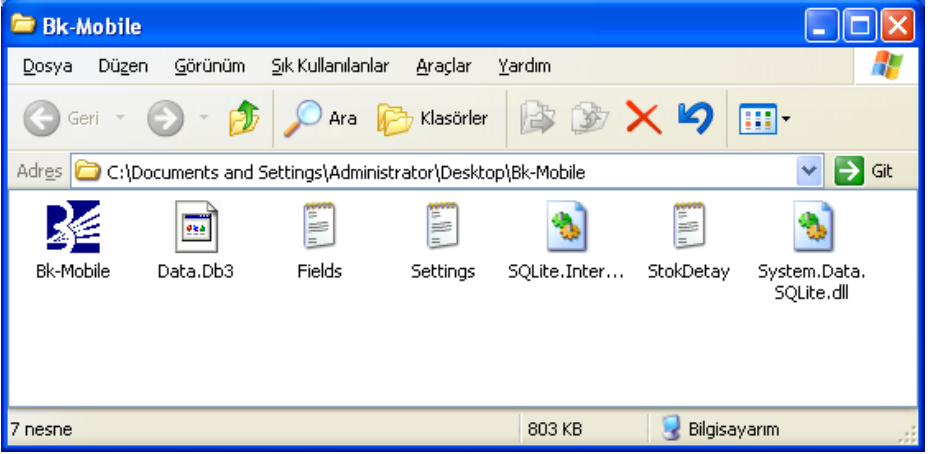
Bk-Mobile

Dosya Düzen Görünüm Sık Kullanılanlar Araçlar Yardım

Geri Ara Klasörler

Adres C:\Documents and Settings\Administrator\Desktop\Bk-Mobile Git

Bk-Mobile
Data.Db3
Fields
Settings
SQLite.Inter...
StokDetay
System.Data.SQLite.dll

7 nesne 803 KB Bilgisayarım